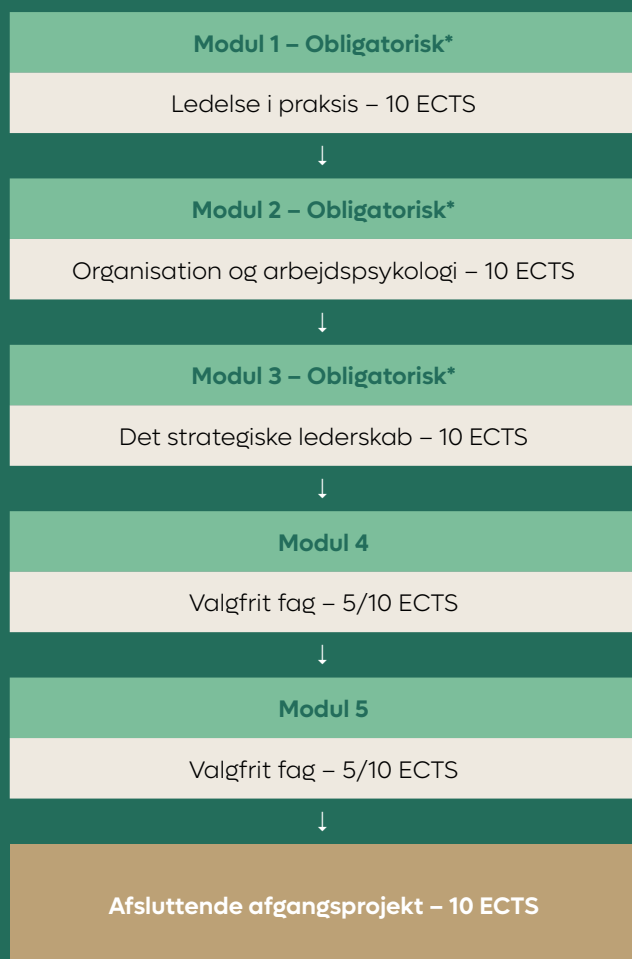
Modul 1 – Obligatorisk*

Ledelse i praksis – 10 ECTS

↓

Modul 2 – Obligatorisk*

Organisation og arbejdspsykologi – 10 ECTS

↓

Modul 3 – Obligatorisk*

Det strategiske lederskab – 10 ECTS

↓

Modul 4

Valgfrit fag – 5/10 ECTS

↓

Modul 5

Valgfrit fag – 5/10 ECTS

↓

Afsluttende afgangsprojekt – 10 ECTS